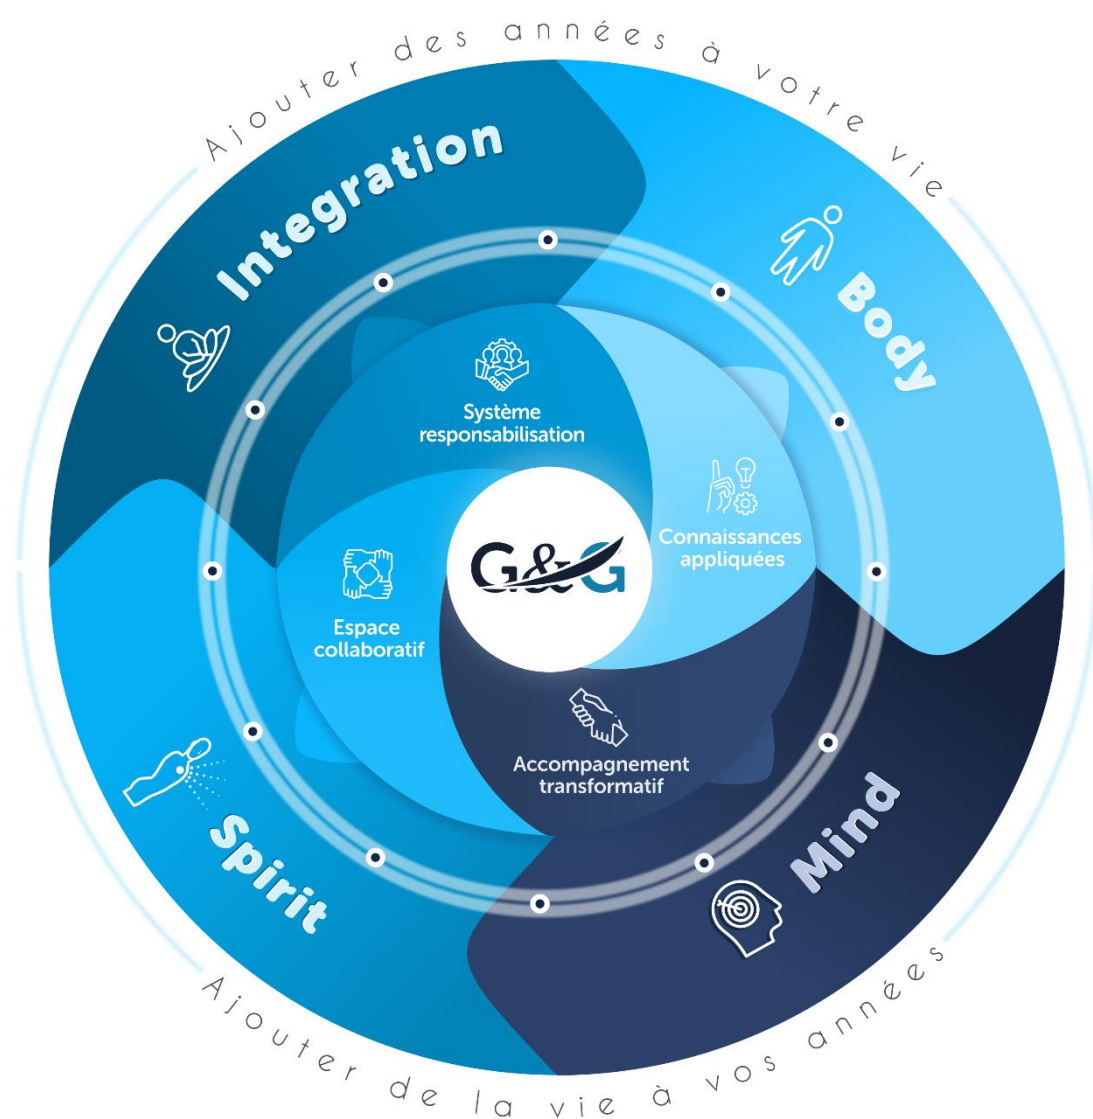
Ajouter des années à votre vie

Integration

Body

Système responsabilisation

Connaissances appliquées

G&G

Espace collaboratif

Accompagnement transformatif

Spirit

Mind

Ajouter de la vie à vos années